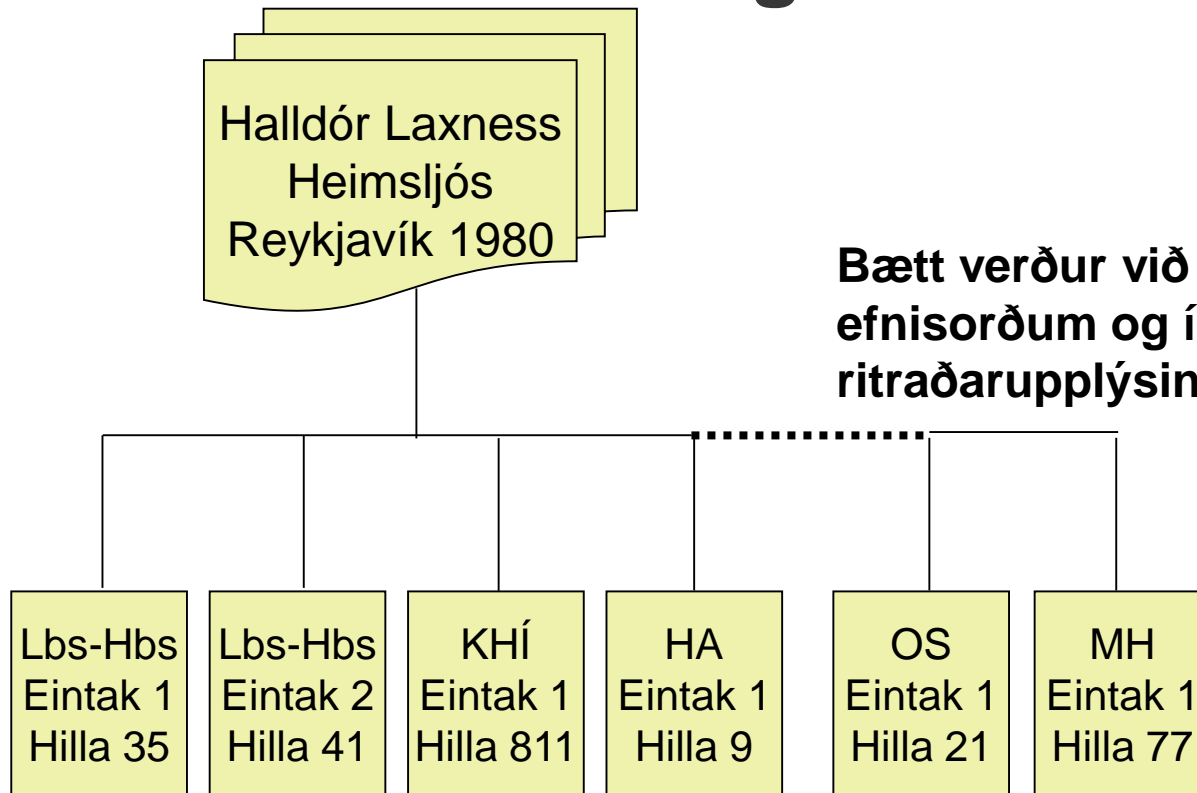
Halldór Laxness
Heimsljós
Reykjavík 1980

Bætt verður við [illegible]
efnisorðum og í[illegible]
ritraðarupplýsin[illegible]

Lbs-Hbs
Eintak 1
Hilla 35

Lbs-Hbs
Eintak 2
Hilla 41

KHÍ
Eintak 1
Hilla 811

HA
Eintak 1
Hilla 9

OS
Eintak 1
Hilla 21

MH
Eintak 1
Hilla 77